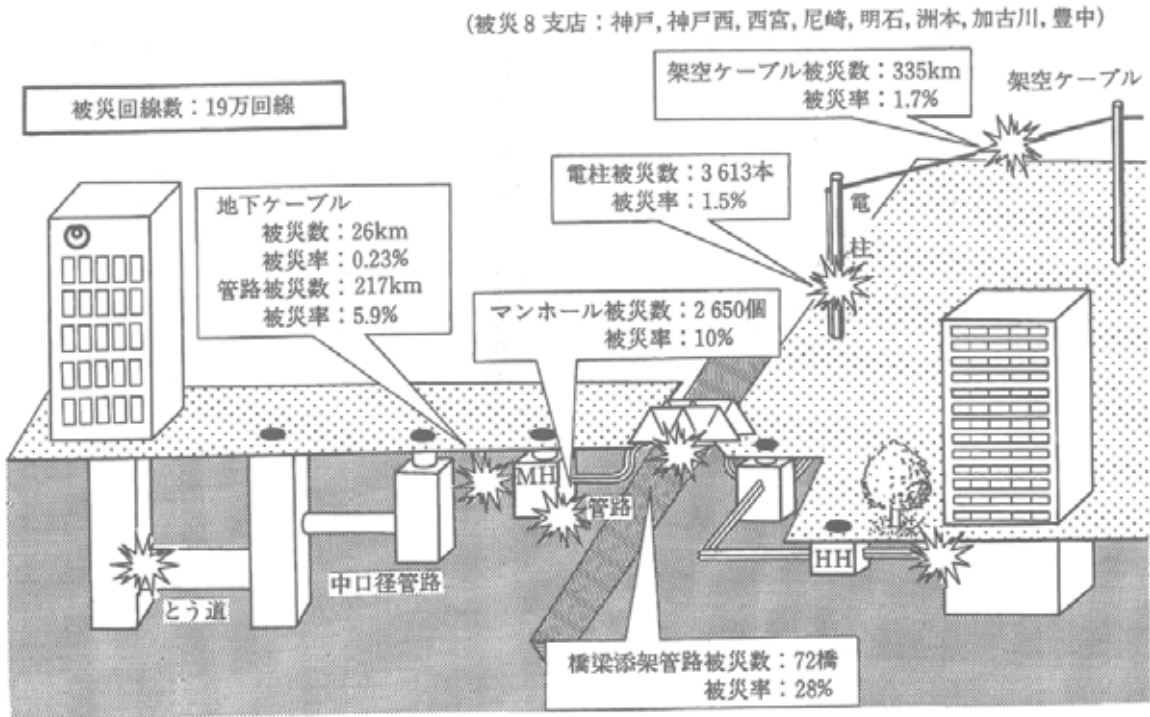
(被災 8 支店：神戸，神戸西，西宮，尼崎，明石，洲本，加古川，豊中)

被災回線数：19万回線

架空ケーブル被災数：335km
被災率：1.7%

架空ケーブル

電柱被災数：3 613本
被災率：1.5%

電
柱

地下ケーブル
被災数：26km
被災率：0.23%
管路被災数：217km
被災率：5.9%

マンホール被災数：2 650個
被災率：10%

MH

管路

HH

中口径管路

とう道

橋梁添架管路被災数：72橋
被災率：28%